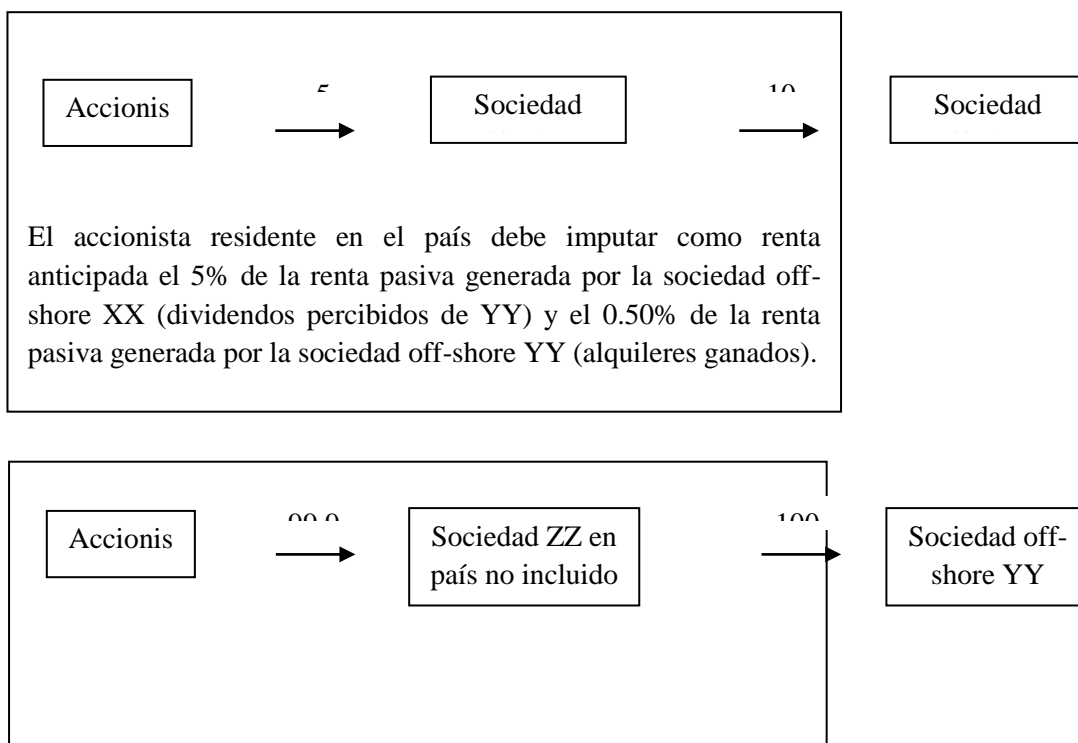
Accionis

5

Sociedad

10

Sociedad

El accionista residente en el país debe imputar como renta anticipada el 5% de la renta pasiva generada por la sociedad off-shore XX (dividendos percibidos de YY) y el 0.50% de la renta pasiva generada por la sociedad off-shore YY (alquileres ganados).

Accionis

99.9

Sociedad ZZ en país no incluido

100

Sociedad off-shore YY